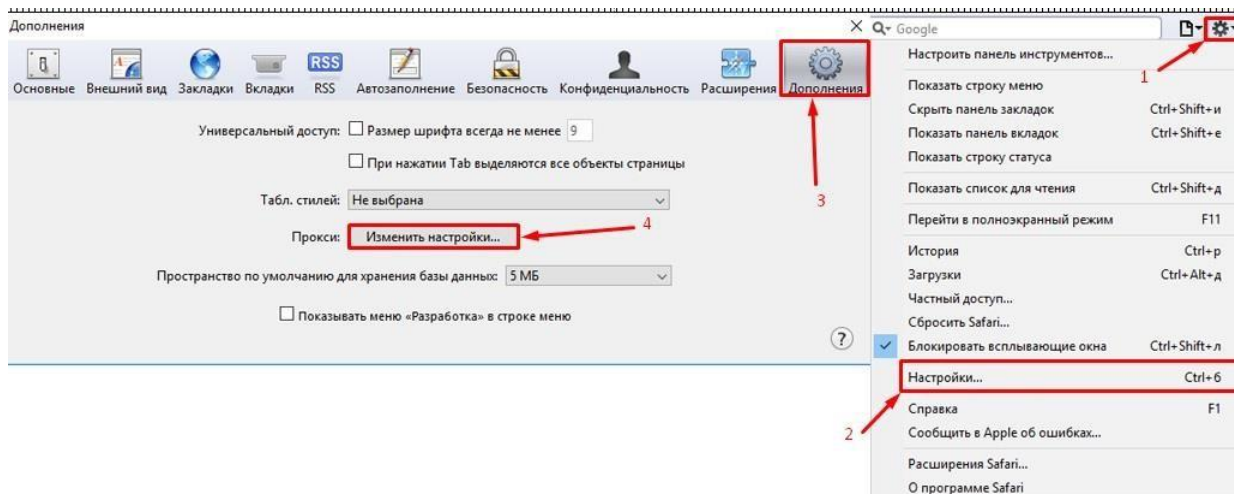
Дополнения

Основные Внешний вид Закладки Вкладки RSS Автозаполнение Безопасность Конфиденциальность Расширения Дополнения

RSS

Универсальный доступ: Размер шрифта всегда не менее 9

При нажатии Tab выделяются все объекты страницы

Табл. стилей: Не выбрана

Прокси: Изменить настройки...

Пространство по умолчанию для хранения базы данных: 5 МБ

Показывать меню «Разработка» в строке меню

?

1 2 3 4

Google

Настроить панель инструментов...

Показать строку меню
Скрыть панель закладок Ctrl+Shift+и
Показать панель вкладок Ctrl+Shift+е
Показать строку статуса

Показать список для чтения Ctrl+Shift+д

Перейти в полноэкранный режим F11

История Ctrl+р
Загрузки Ctrl+Alt+д
Частный доступ...
Сбросить Safari...
Блокировать всплывающие окна Ctrl+Shift+л

Настройки... Ctrl+6

Справка F1
Сообщить в Apple об ошибках...

Расширения Safari...
О программе Safari